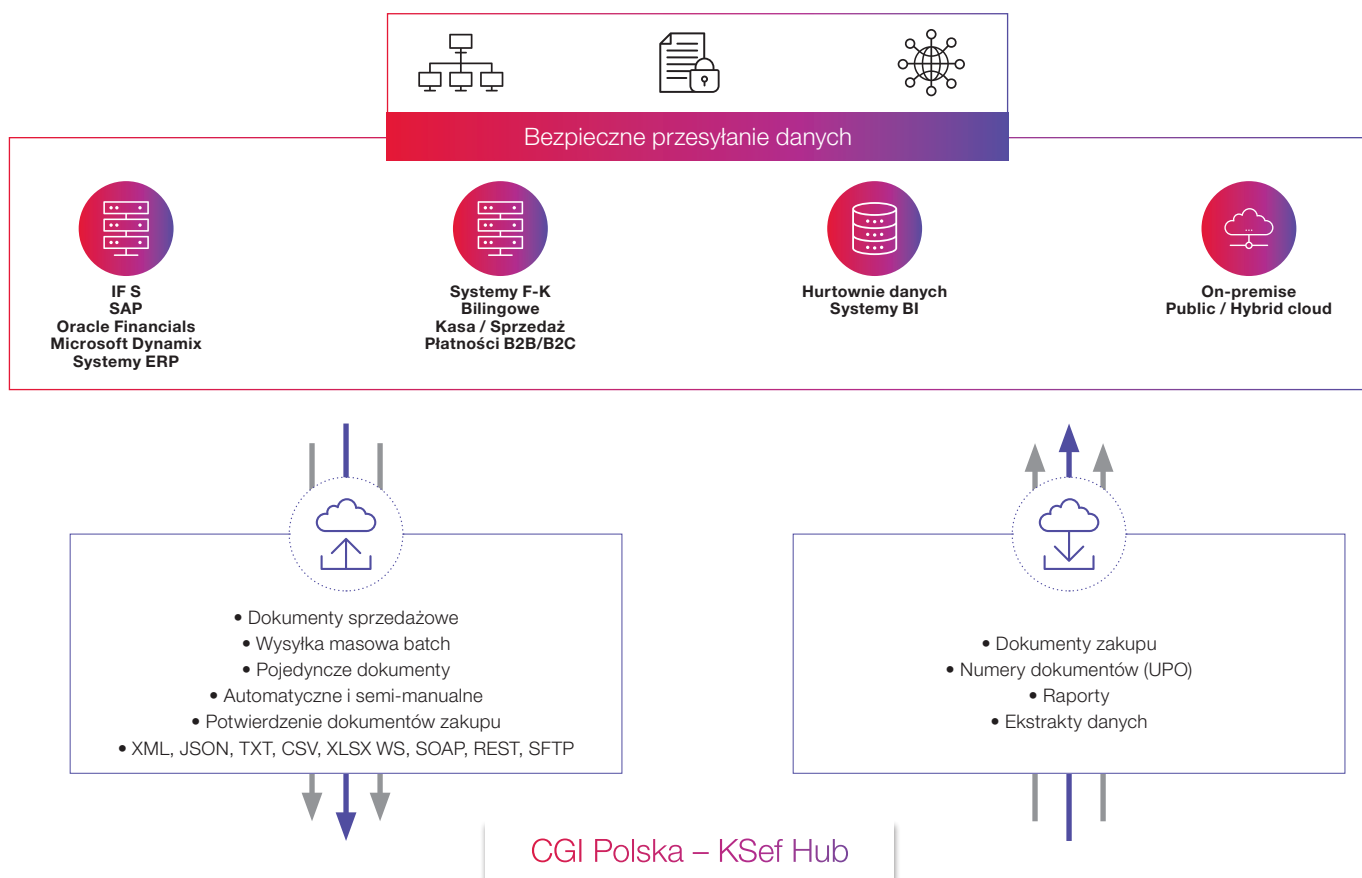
Bezpieczne przesyłanie danych

IF S
SAP
Oracle Financials
Microsoft Dynamix
Systemy ERP

Systemy F-K
Bilingowe
Kasa / Sprzedaż
Płatności B2B/B2C

Hurtownie danych
Systemy BI

On-premise
Public / Hybrid cloud

• Dokumenty sprzedażowe
• Wysyłka masowa batch
• Pojedyncze dokumenty
• Automatyczne i semi-manualne
• Potwierdzenie dokumentów zakupu
• XML, JSON, TXT, CSV, XLSX WS, SOAP, REST, SFTP

• Dokumenty zakupu
• Numery dokumentów (UPO)
• Raporty
• Ekstrakty danych

CGI Polska – KSef Hub